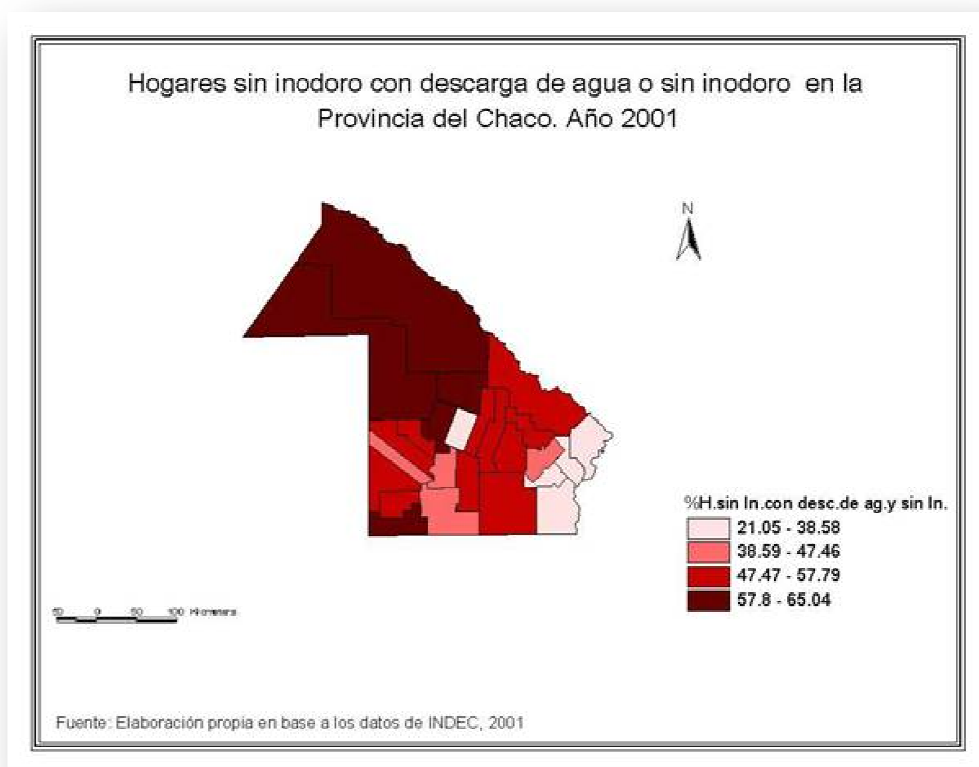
Hogares sin inodoro con descarga de agua o sin inodoro en la Provincia del Chaco. Año 2001

N

%H.sin In.con desc.de ag.y sin In.
21.05 - 38.58
38.59 - 47.46
47.47 - 57.79
57.8 - 65.04

50 0 50 100 Kilometers

Fuente: Elaboración propia en base a los datos de INDEC, 2001